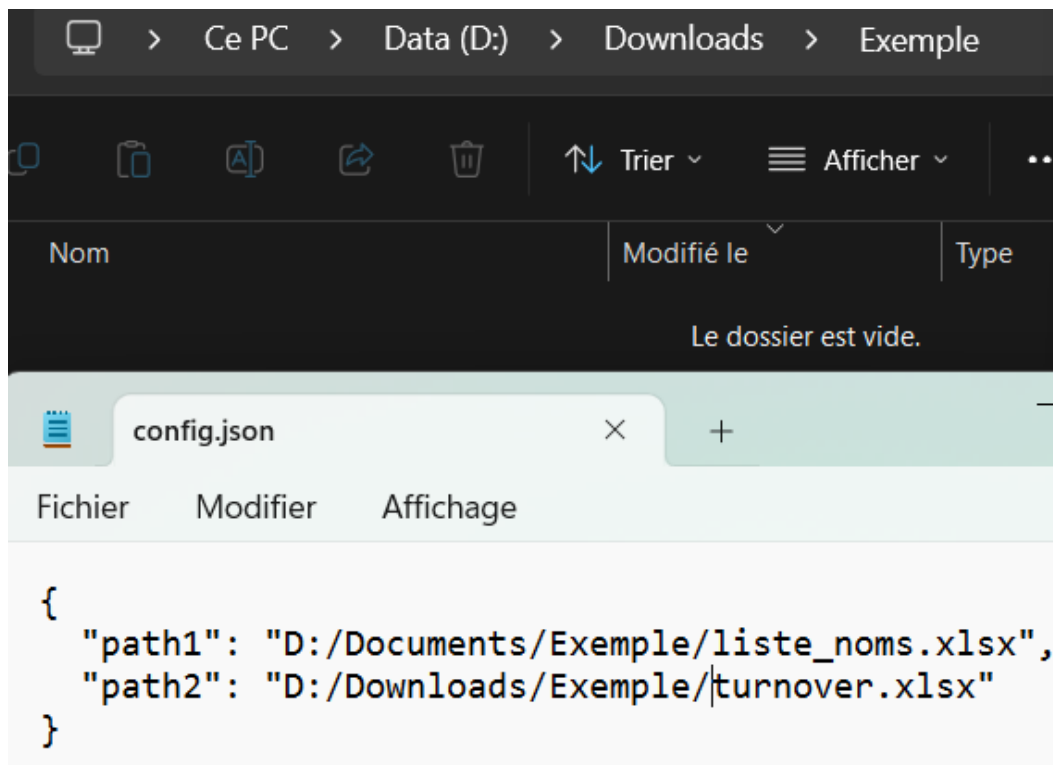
> Ce PC > Data (D:) > Downloads > Exemple

Trier Afficher

Nom | Modifié le | Type

Le dossier est vide.

config.json × +

Fichier Modifier Affichage

{
  "path1": "D:/Documents/Exemple/liste_noms.xlsx",
  "path2": "D:/Downloads/Exemple/turnover.xlsx"
}